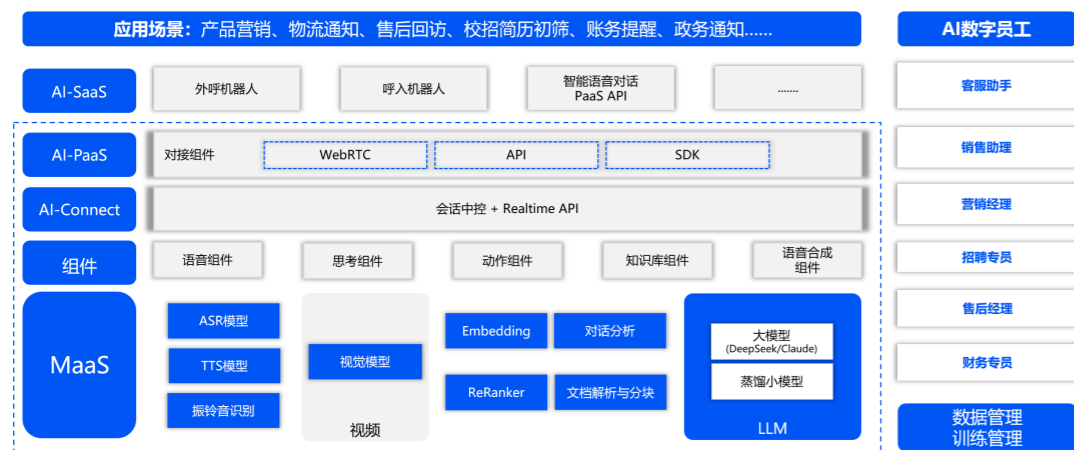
应用场景：产品营销、物流通知、售后回访、校招简历初筛、账务提醒、政务通知……

AI数字员工

AI-SaaS

外呼机器人

呼入机器人

智能语音对话 PaaS API

……

客服助手

AI-PaaS

对接组件

WebRTC

API

SDK

销售助理

AI-Connect

会话中控 + Realtime API

营销经理

组件

语音组件

思考组件

动作组件

知识库组件

语音合成组件

招聘专员

MaaS

ASR模型

TTS模型

振铃音识别

视觉模型

视频

Embedding

对话分析

ReRanker

文档解析与分块

大模型 (DeepSeek/Claude)

蒸馏小模型

LLM

售后经理

财务专员

数据管理 训练管理